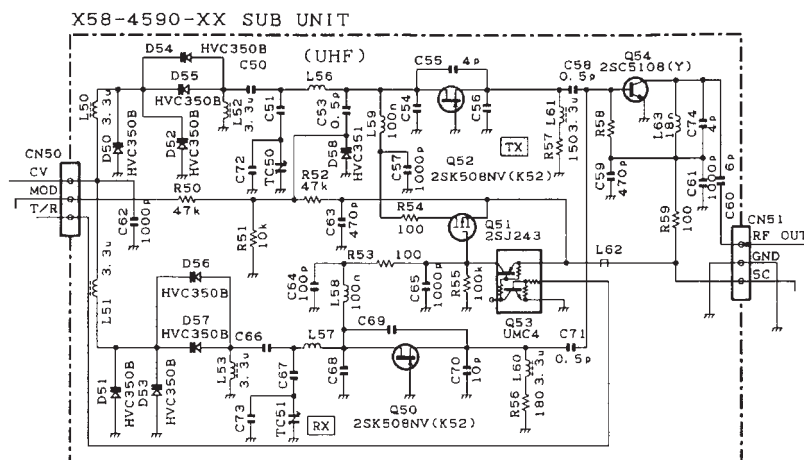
X58-4590-XX SUB UNIT

(UHF)

D54 HVC350B
D55
HVC350B
C50
L56
C55 4p
C58 0.5p
Q54 2SC5108(Y)
L50
D50 3.3u
HVC350B
D52 HVC350B
L52 3.3u
C51
C53 0.5p
D58 HVC351
L59 100n
C54
C56
L61 1503.3u
R57
R58
L63 18n
C74 4p
C72
TC50
R52 47k
C57 1000p
Q52 2SK508NV(K52)
TX
C59 470p
C61 1000p
C60 6p
CN50
CV
MOD
T/R
R50 47k
C62 1000p
R51 10k
C63 470p
R54 100
Q51 2SJ243
R59 100
CN51
RF OUT
GND
SC
L62
C64 100p
L58 100n
R53 100
C65 1000p
R55 100k
L51 3.3u
D56
HVC350B
D57 HVC350B
C66
L57
C69
Q53 UMC4
C71 0.5p
L53 3.3u
C67
C68
C70 10p
L60 3.3u
R56 180
D51 HVC350B
D53 HVC350B
C73
TC51
RX
Q50 2SK508NV(K52)